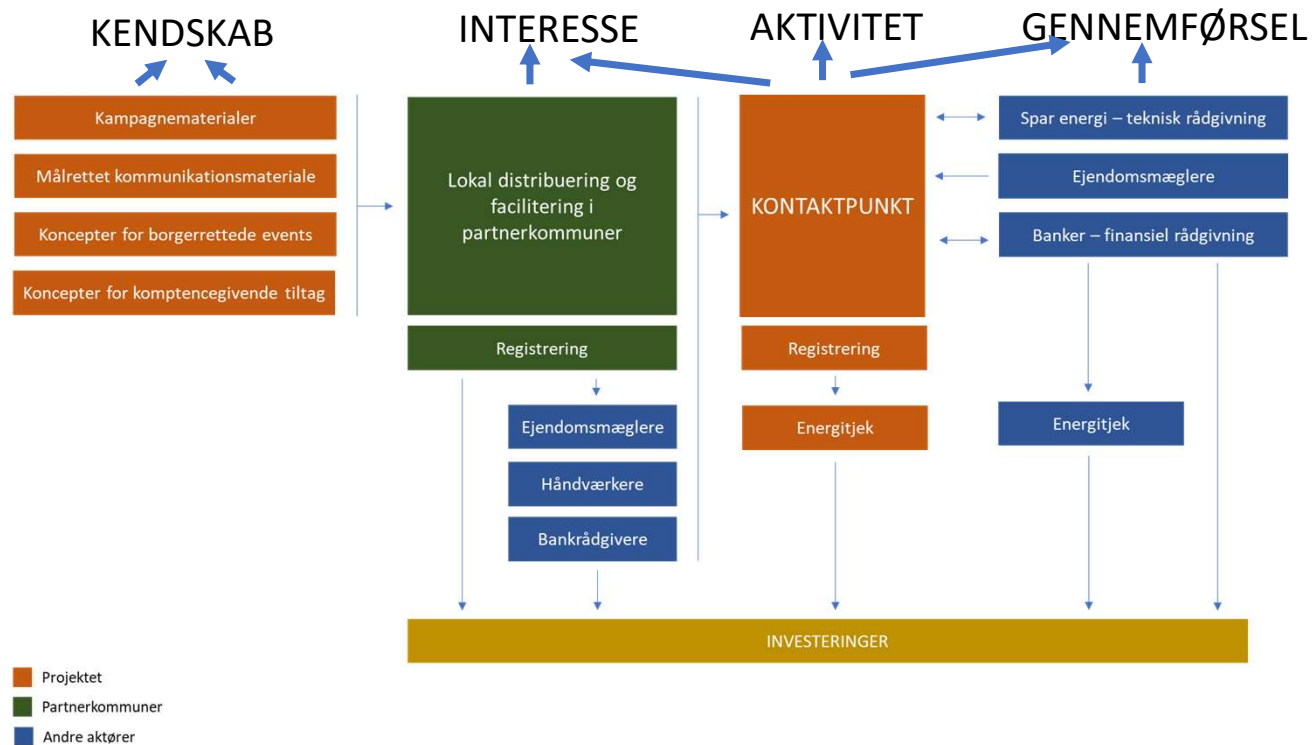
KENDSKAB

INTERESSE

AKTIVITET

GENNEMFØRSEL

Kampagnematerialer

Målrettet kommunikationsmateriale

Koncepter for borgerrettede events

Koncepter for komptencegivende tiltag

Lokal distribuering og facilitering i partnerkommuner

Registrering

Ejendomsmæglere

Håndværkere

Bankrådgivere

KONTAKTPUNKT

Registrering

Energitjek

Spar energi – teknisk rådgivning

Ejendomsmæglere

Banker – finansiel rådgivning

Energitjek

INVESTERINGER

Projektet

Partnerkommuner

Andre aktører